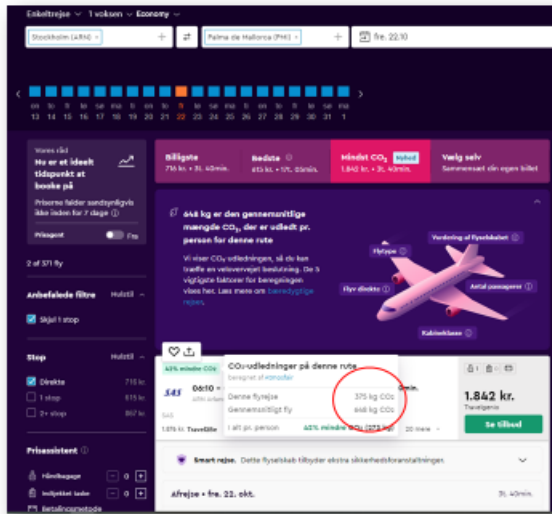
Enkeltrejse ⌄ 1 voksen ⌄ Economy ⌄

Stockholm (ARN) × +
Palma de Mallorca (PMI) × +
fre. 22.10

on to fr lø sø ma ti on to fr lø sø ma ti on to fr lø sø ma ti on to fr lø sø ma ti on to
13 14 15 16 17 18 19 20 21 22 23 24 25 26 27 28 29 30 31 1 2 3 4

Vores råd
Nu er et ideelt tidspunkt at booke på
Priserne falder sandsynligvis ikke inden for 7 dage ⓘ
Prisagent Fra

2 of 571 fly

Anbefalede filtre Nulstil
Skjul 1 stop

Stop Nulstil
Direkte 715 kr.
1 stop 615 kr.
2+ stop 867 kr.

Prisassistent ⓘ
Håndbagage 0
Indtjekket taske 0
Betalingsmetode

Billigste
716 kr. • 3t. 40min.

Bedste ⓘ
615 kr. • 17t. 05min.

Mindst CO₂ ⓘ Nyhed
1.842 kr. • 3t. 40min.

Vælg selv
Sammensæt din egen billet

648 kg er den gennemsnitlige mængde CO₂, der er udledt pr. person for denne rute

Vi viser CO₂-udledningerne, så du kan træffe en velovervejet beslutning. De 5 vigtigste faktorer for beregningen vises her. Læs mere om bæredygtige rejser.

Flytype
Vurdering af flyselskabet
Flyv direkte
Antal passagerer
Kabineklasse

42% mindre CO₂
SAS
06:10 –
ARN
SAS
1.075 kr. Travelbite

CO₂-udledninger på denne rute
beregnet af Atmosfair
Denne flyrejse 375 kg CO₂
Gennemsnitligt fly 648 kg CO₂
1 alt pr. person 42% mindre CO₂ (273 kg)

0min.
20 mere ⌄

1.842 kr.
Travelgenie
Se tilbud

Smart rejse. Dette flyselskab tilbyder ekstra sikkerhedsforanstaltninger.

Afrejse • fre. 22. okt.
3t. 40min.